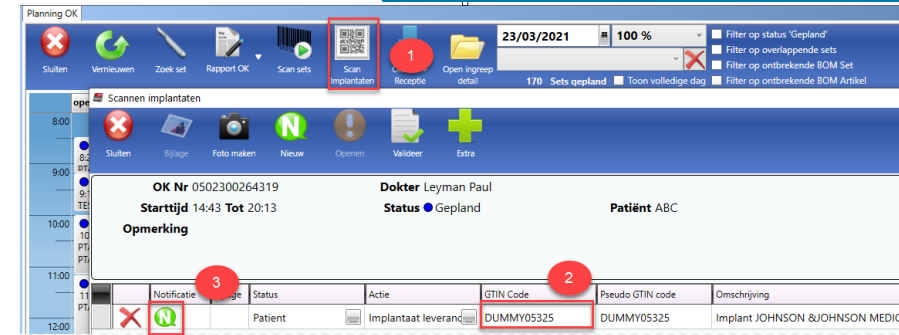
Planning OK

Sluiten Vernieuwen Zoek set Rapport OK Scan sets Scan Implantaten 1 Receptie Open ingreep detail

23/03/2021 100 %

170 Sets gepland Toon volledige dag

Filter op status 'Gepland'
Filter op overlappende sets
Filter op ontbrekende BOM Set
Filter op ontbrekende BOM Artikel

ope

8:00
8:2
PT

9:00
9:1
TE

10:00
10
PT
PT

11:00
11
PT

12:00

Scannen implantaten

Sluiten Bijlage Foto maken Nieuw Openen Valideer Extra

OK Nr 0502300264319
Dokter Leyman Paul
Starttijd 14:43 Tot 20:13
Status Gepland
Patiënt ABC
Opmerking

| | | Notificatie | 3 | Status | Actie | 2 GTIN Code | Pseudo GTIN code | Omschrijving |
|---|---|---|---|---|---|---|---|---|
| | | N | | Patient | Implantaat leveran | DUMMY05325 | DUMMY05325 | Implant JOHNSON &JOHNSON MEDIC |